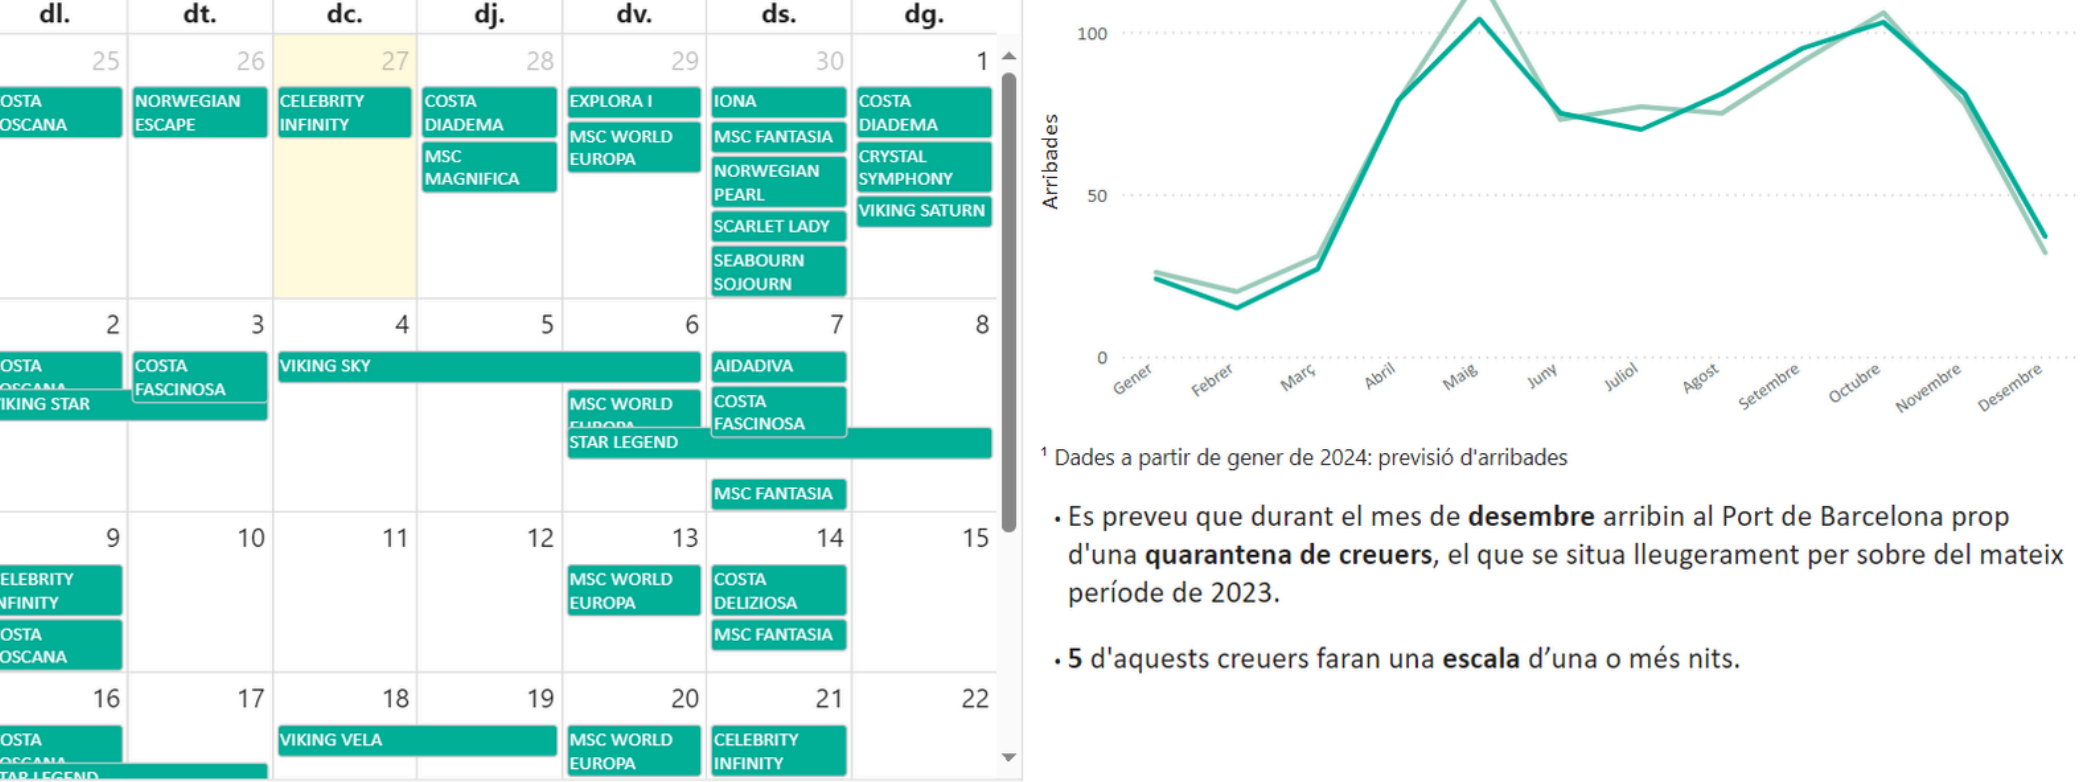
| dl. | dt. | dc. | dj. | dv. | ds. | dg. |
|---|---|---|---|---|---|---|
| 25 OSTA OSCANA | 26 NORWEGIAN ESCAPE | 27 CELEBRITY INFINITY | 28 COSTA DIADEMA, MSC MAGNIFICA | 29 EXPLORA I, MSC WORLD EUROPA | 30 IONA, MSC FANTASIA, NORWEGIAN PEARL, SCARLET LADY, SEABOURN SOJOURN | 1 COSTA DIADEMA, CRYSTAL SYMPHONY, VIKING SATURN |
| 2 OSTA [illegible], IKING STAR | 3 COSTA FASCINOSA | 4 VIKING SKY | 5 | 6 MSC WORLD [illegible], STAR LEGEND | 7 AIDADIVA, COSTA FASCINOSA, MSC FANTASIA | 8 |
| 9 ELEBRITY NFINITY, OSTA OSCANA | 10 | 11 | 12 | 13 MSC WORLD EUROPA | 14 COSTA DELIZIOSA, MSC FANTASIA | 15 |
| 16 OSTA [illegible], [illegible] | 17 | 18 VIKING VELA | 19 | 20 MSC WORLD EUROPA | 21 CELEBRITY INFINITY | 22 |

Arribades
100
50
0
Gener Febrer Març Abril Maig Juny Juliol Agost Setembre Octubre Novembre Desembre

$^1$ Dades a partir de gener de 2024: previsió d'arribades

• Es preveu que durant el mes de **desembre** arribin al Port de Barcelona prop d'una **quarantena de creuers**, el que se situa lleugerament per sobre del mateix període de 2023.

• **5** d'aquests creuers faran una **escala** d'una o més nits.